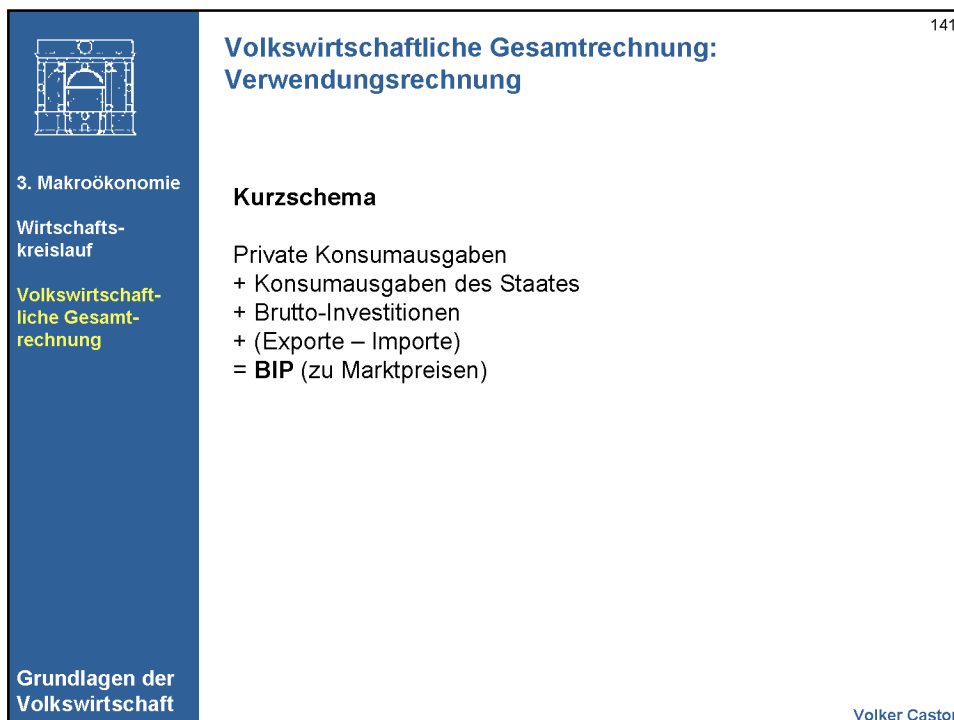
141

Volkswirtschaftliche Gesamtrechnung: Verwendungsrechnung

3. Makroökonomie

Wirtschaftskreislauf

Volkswirtschaftliche Gesamtrechnung

Kurzschema

Private Konsumausgaben
+ Konsumausgaben des Staates
+ Brutto-Investitionen
+ (Exporte – Importe)
= **BIP** (zu Marktpreisen)

Grundlagen der Volkswirtschaft

Volker Castor